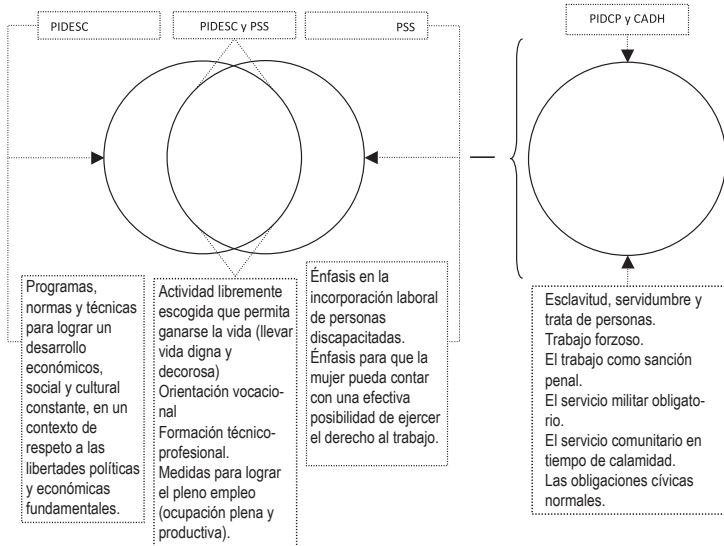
PIDESC

PIDESC y PSS

PSS

PIDCP y CADH

Programas, normas y técnicas para lograr un desarrollo económicos, social y cultural constante, en un contexto de respeto a las libertades políticas y económicas fundamentales.

Actividad libremente escogida que permita ganarse la vida (llevar vida digna y decorosa)
Orientación vocacional
Formación técnico-profesional.
Medidas para lograr el pleno empleo (ocupación plena y productiva).

Énfasis en la incorporación laboral de personas discapacitadas.
Énfasis para que la mujer pueda contar con una efectiva posibilidad de ejercer el derecho al trabajo.

Esclavitud, servidumbre y trata de personas.
Trabajo forzoso.
El trabajo como sanción penal.
El servicio militar obligatorio.
El servicio comunitario en tiempo de calamidad.
Las obligaciones cívicas normales.